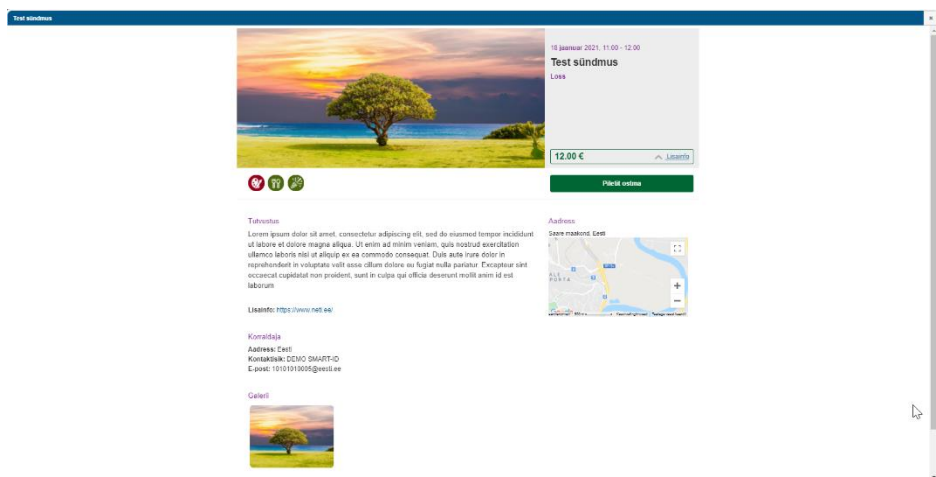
Test sündmus

×

18 jaanuar 2021, 11:00 - 12:00

Test sündmus

Loss

12.00 €

Lisainfo

Piletit ostma

Tutvustus

Lorem ipsum dolor sit amet, consectetur adipiscing elit, sed do eiusmod tempor incididunt ut labore et dolore magna aliqua. Ut enim ad minim veniam, quis nostrud exercitation ullamco laboris nisi ut aliquip ex ea commodo consequat. Duis aute irure dolor in reprehenderit in voluptate velit esse cillum dolore eu fugiat nulla pariatur. Excepteur sint occaecat cupidatat non proident, sunt in culpa qui officia deserunt mollit anim id est laborum

Lisainfo: https://www.neti.ee/

Aadress

Saare maakond, Eesti

ALE PORTA

+

−

Korraldaja

Aadress: Eesti

Kontaktisik: DEMO SMART-ID

E-post: 10101010005@eesti.ee

Galerii